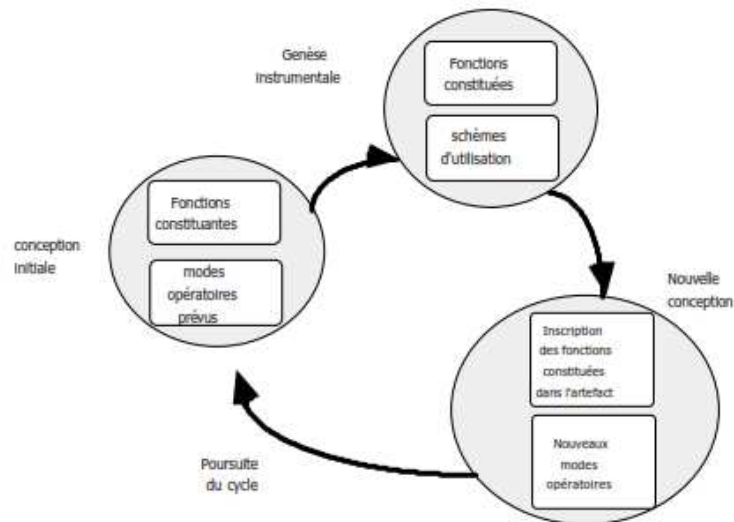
Genèse instrumentale

Fonctions constituées

schèmes d'utilisation

conception initiale

Fonctions constituantes

modes opératoires prévus

Nouvelle conception

Inscription des fonctions constituées dans l'artefact

Nouveaux modes opératoires

Poursuite du cycle